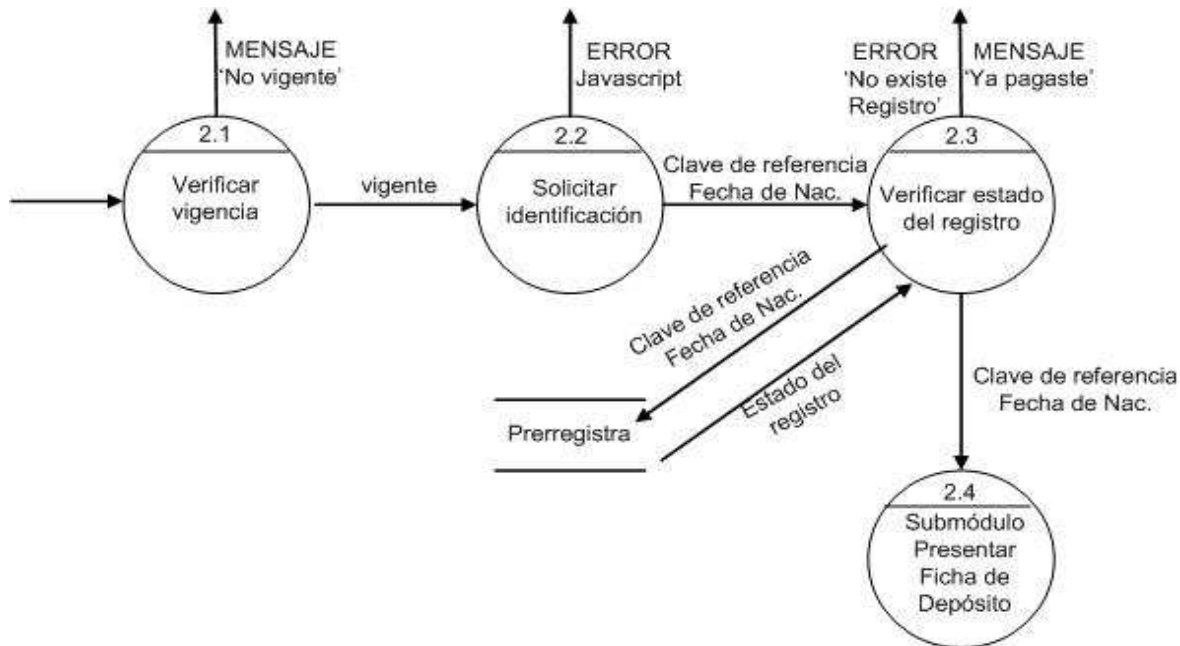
MENSAJE
'No vigente'

2.1
Verificar vigencia

vigente

ERROR
Javascript

2.2
Solicitar identificación

Clave de referencia
Fecha de Nac.

ERROR
'No existe Registro'

MENSAJE
'Ya pagaste'

2.3
Verificar estado del registro

Clave de referencia
Fecha de Nac.

Estado del registro

Prerregistra

Clave de referencia
Fecha de Nac.

2.4
Submódulo Presentar Ficha de Depósito